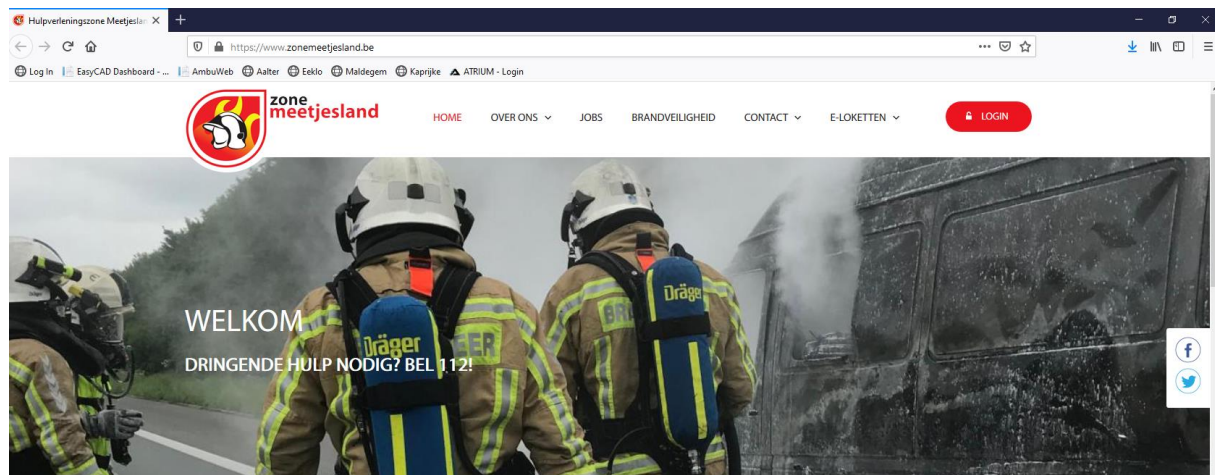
Hulpverleningszone Meetjeslan ×

https://www.zonemeetjesland.be

Log In | EasyCAD Dashboard - ... | AmbuWeb | Aalter | Eeklo | Maldegem | Kaprijke | ATRIUM - Login

zone meetjesland

HOME OVER ONS JOBS BRANDVEILIGHEID CONTACT E-LOKETTEN LOGIN

Dräger

Dräger

WELKOM

DRINGENDE HULP NODIG? BEL 112!